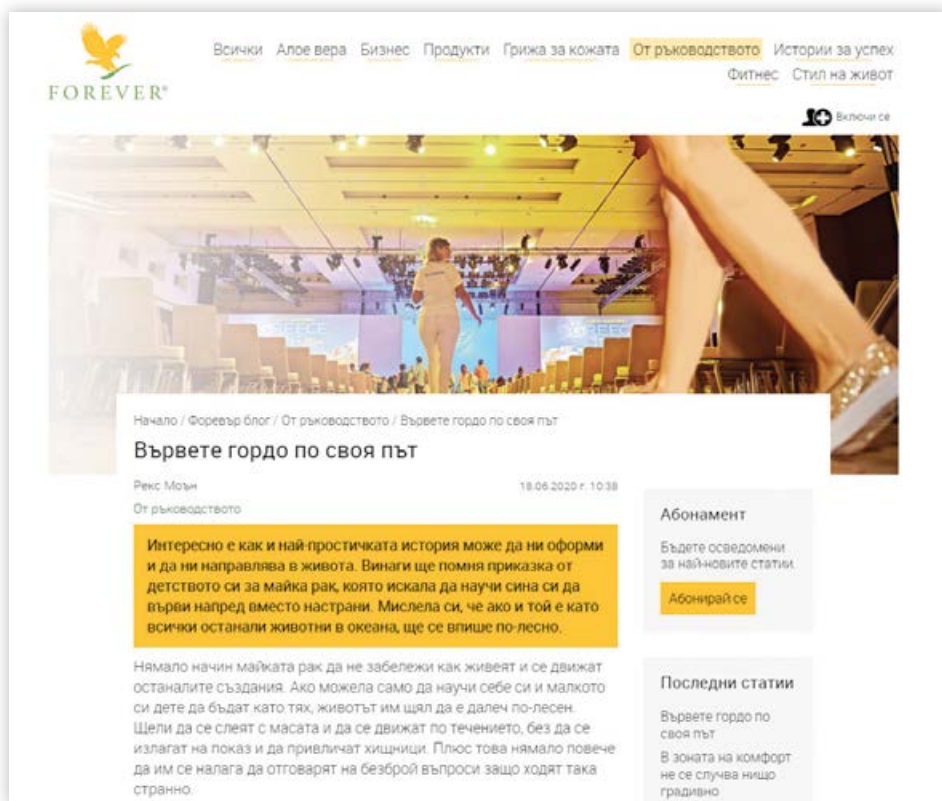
FOREVER®

Всички Алое вера Бизнес Продукти Грижа за кожата От ръководството Истории за успех Фитнес Стил на живот

Включи се

Начало / Форевър блог / От ръководството / Вървете гордо по своя път

Вървете гордо по своя път

Рекс Моън

18.06.2020 г. 10:38

От ръководството

Интересно е как и най-простичката история може да ни оформи и да ни направлява в живота. Винаги ще помня приказка от детството си за майка рак, която искала да научи сина си да върви напред вместо настрани. Мислела си, че ако и той е като всички останали животни в океана, ще се впише по-лесно.

Нямало начин майката рак да не забележи как живеят и се движат останалите създания. Ако можела само да научи себе си и малкото си дете да бъдат като тях, животът им щял да е далеч по-лесен. Щели да се слеят с масата и да се движат по течението, без да се излагат на показ и да привличат хищници. Плюс това нямало повече да им се налага да отговарят на безброй въпроси защо ходят така странно.

Абонамент

Бъдете осведомени за най-новите статии.

Абонирай се

Последни статии

Вървете гордо по своя път

В зоната на комфорт не се случва нищо градивно